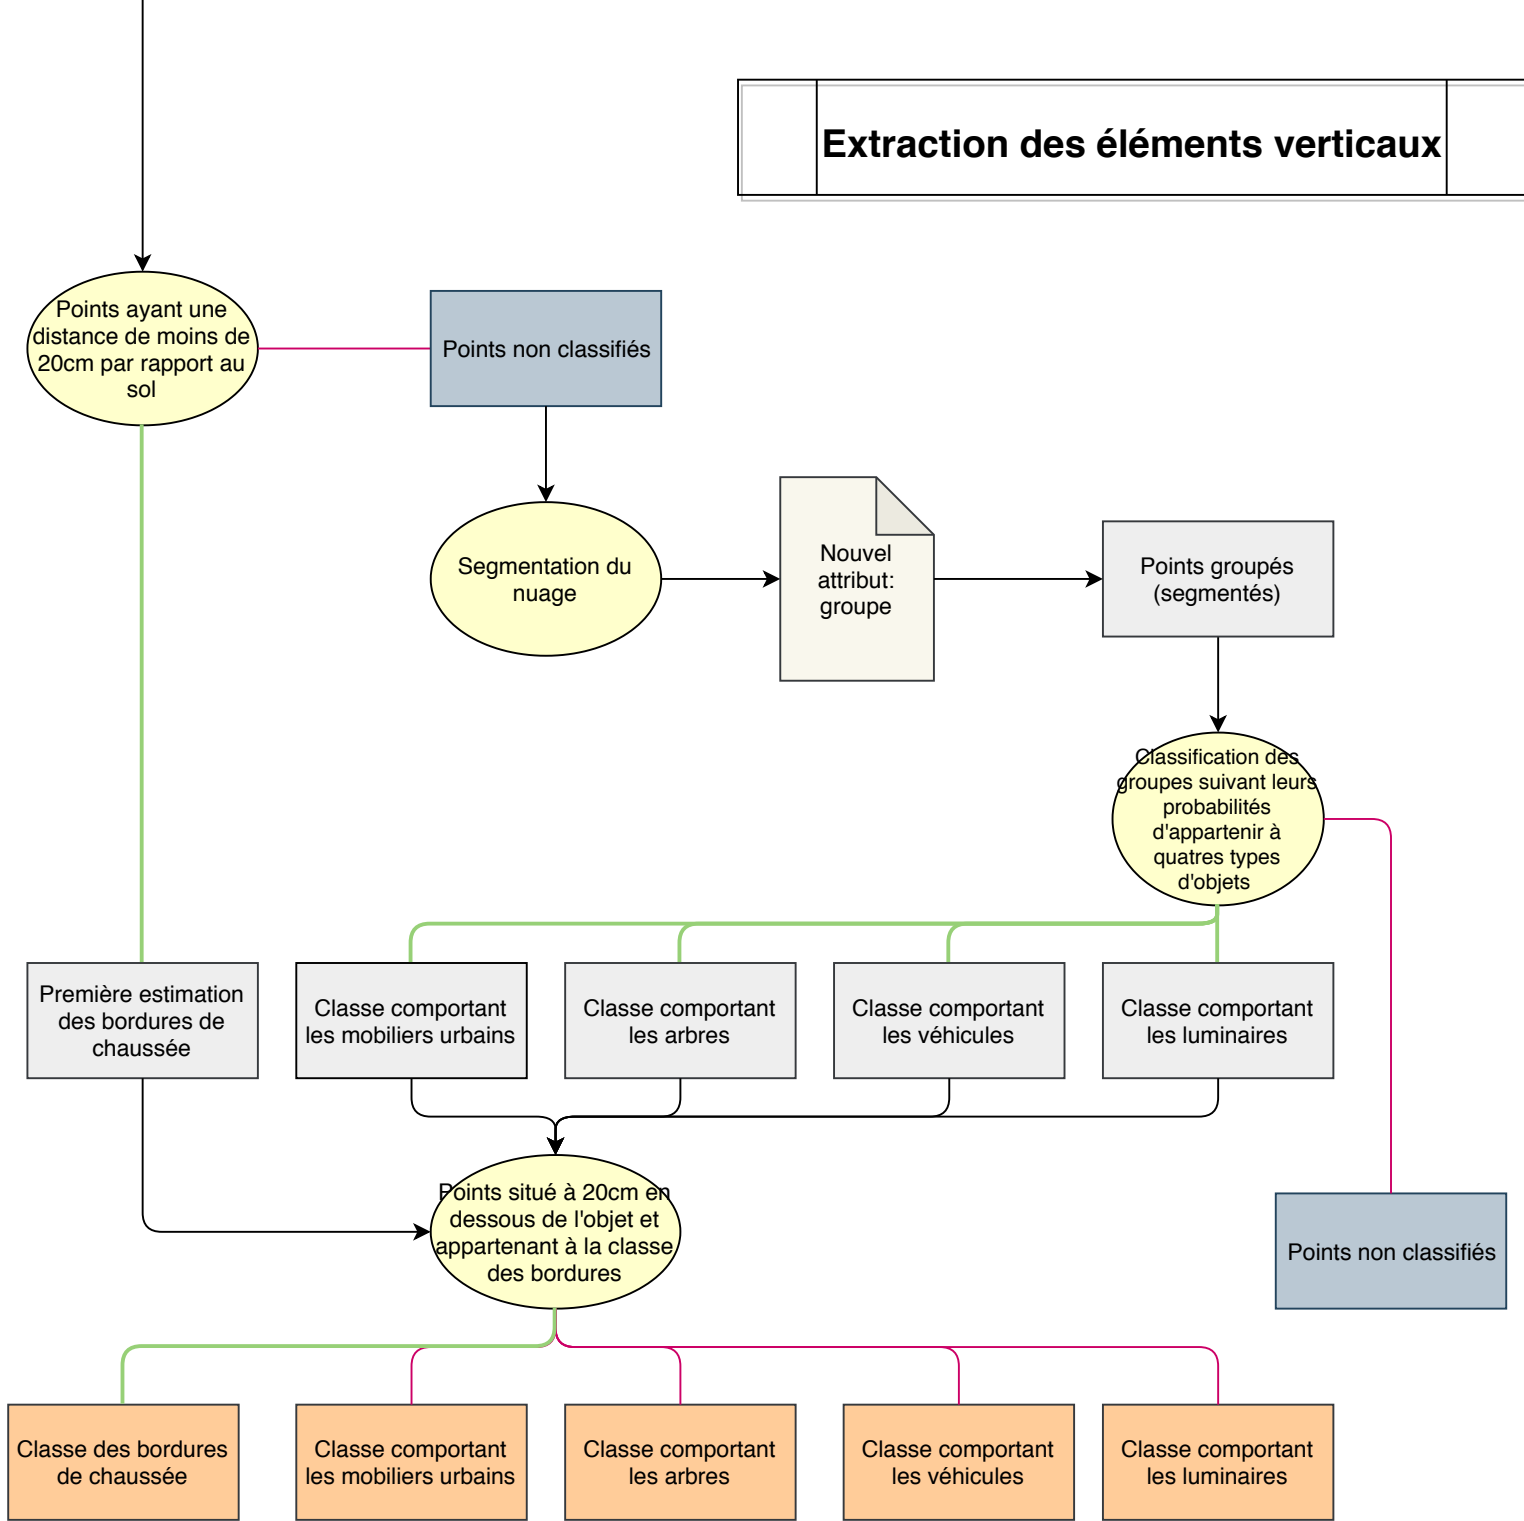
Extraction des éléments verticaux

Points ayant une distance de moins de 20cm par rapport au sol

Points non classifiés

Segmentation du nuage

Nouvel attribut: groupe

Points groupés (segmentés)

Classification des groupes suivant leurs probabilités d'appartenir à quatres types d'objets

Première estimation des bordures de chaussée

Classe comportant les mobiliers urbains

Classe comportant les arbres

Classe comportant les véhicules

Classe comportant les luminaires

Points situé à 20cm en dessous de l'objet et appartenant à la classe des bordures

Points non classifiés

Classe des bordures de chaussée

Classe comportant les mobiliers urbains

Classe comportant les arbres

Classe comportant les véhicules

Classe comportant les luminaires